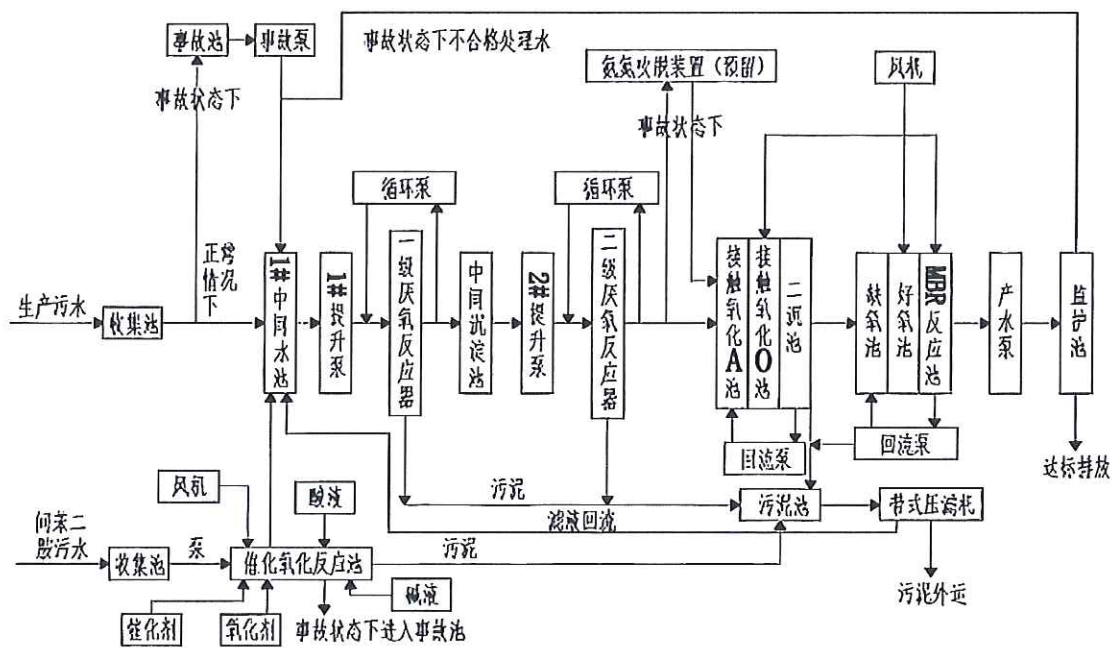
事故池
事故泵
事故状态下不合格处理水
事故状态下
氨氮吹脱装置（预留）
事故状态下
风机
循环泵
循环泵
正常情况下
生产污水
收集池
1#中间水池
1#提升泵
一级厌氧反应器
中间沉淀池
2#提升泵
二级厌氧反应器
接触氧化A池
接触氧化O池
二沉池
缺氧池
好氧池
MBR反应池
产水泵
监控池
回流泵
回流泵
达标排放
风机
酸液
污泥
间苯二胺污水
收集池
泵
催化氧化反应池
污泥
滤液回流
污泥池
带式压滤机
碱液
催化剂
氧化剂
事故状态下进入事故池
污泥外运